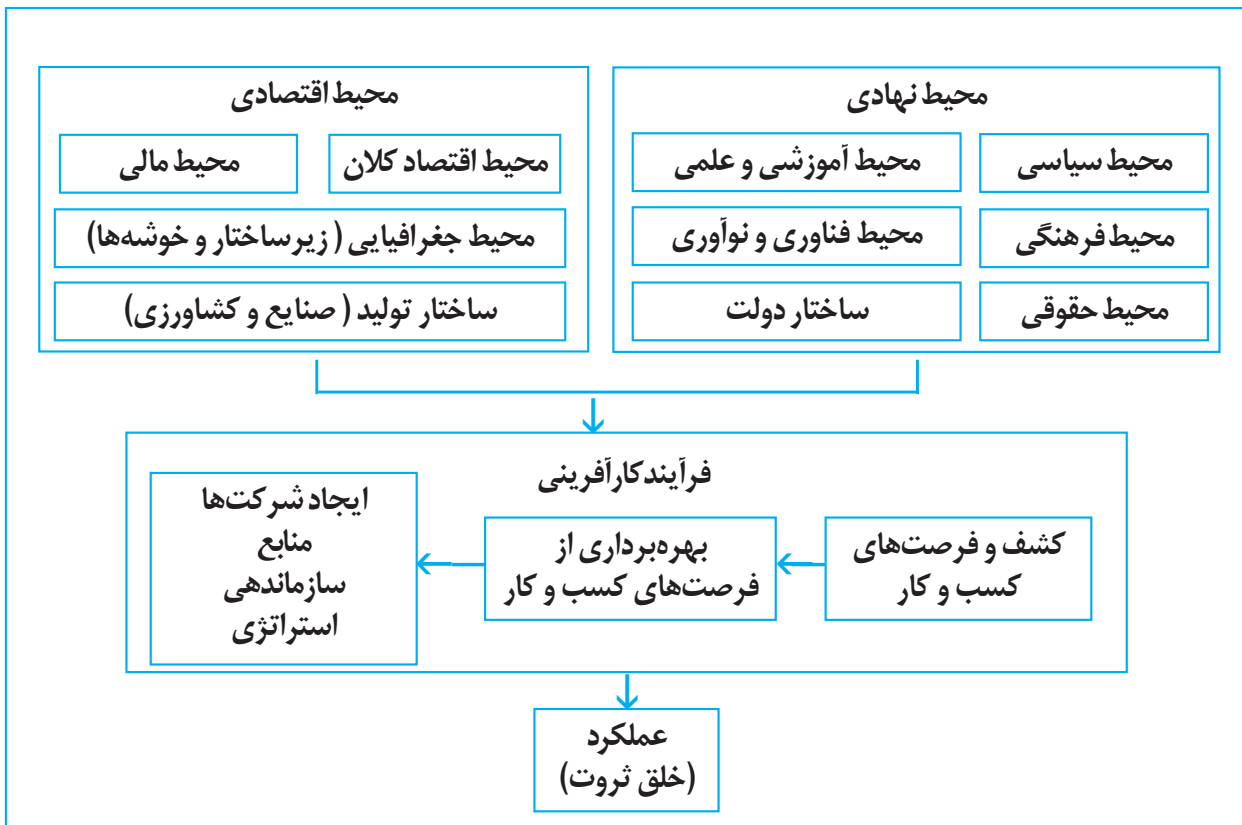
محیط نهادی

محیط سیاسی

محیط آموزشی و علمی

محیط فرهنگی

محیط فناوری و نوآوری

محیط حقوقی

ساختار دولت

محیط اقتصادی

محیط اقتصاد کلان

محیط مالی

محیط جغرافیایی ( زیرساختار و خوشه‌ها)

ساختار تولید ( صنایع و کشاورزی)

فرآیند کارآفرینی

کشف و فرصت‌های کسب و کار

بهره‌برداری از فرصت‌های کسب و کار

ایجاد شرکت‌ها
منابع
سازماندهی
استراتژی

عملکرد
(خلق ثروت)